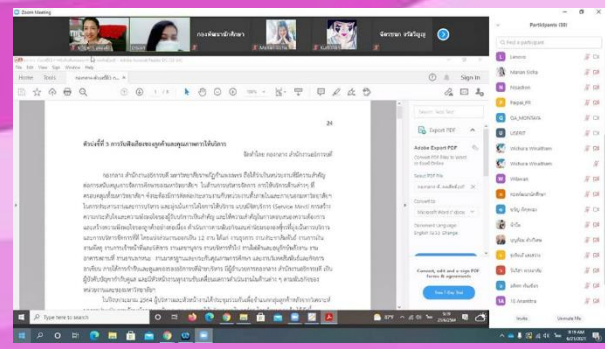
Zoom Meeting

กองพัฒนานักศึกษา

จิดาภรณ์ ทวีบุญ

Participants (30)

Home Tools

24

ตัวอย่างที่ 5 การบันทึกเรื่องเล่าความรู้

Adobe Export PDF

Export PDF

Convert

Type here to search

Invite Mute All

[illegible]